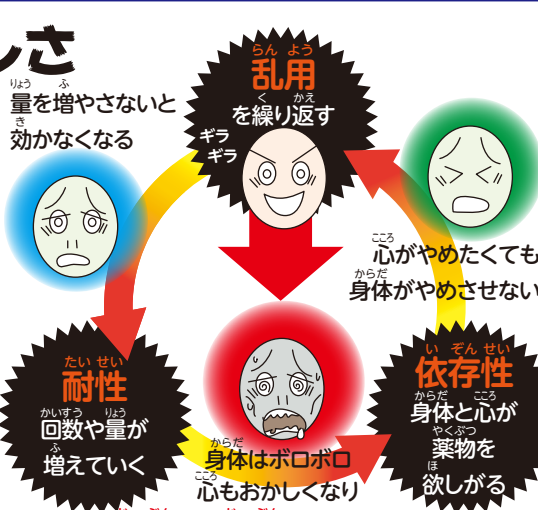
んさ

りょう ふ
量を増やさないと
き
効かなくなる

らん よう
乱用
く かえ
を繰り返す

ギラ
ギラ

こころ
心がやめたくても
からだ
身体がやめさせない

たい せい
耐性
かいすう りょう
回数や量が
ふ
増えていく

からだ
身体はボロボロ
こころ
心もおかしくなり

い ぞん せい
依存性
からだ こころ
身体と心が
やくぶつ
薬物を
ほ
欲しがる